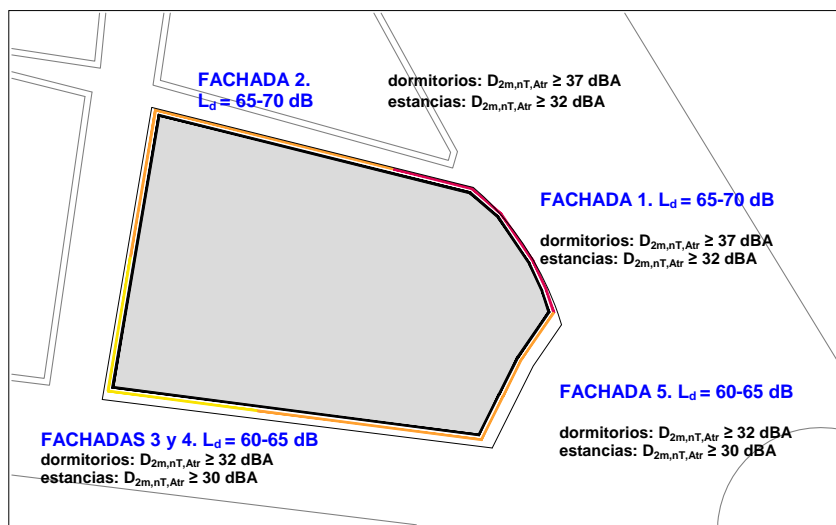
FACHADA 2. $L_d$ = 65-70 dB

dormitorios: $D_{2m,nT,Atr}$ ≥ 37 dBA
estancias: $D_{2m,nT,Atr}$ ≥ 32 dBA

FACHADA 1. $L_d$ = 65-70 dB

dormitorios: $D_{2m,nT,Atr}$ ≥ 37 dBA
estancias: $D_{2m,nT,Atr}$ ≥ 32 dBA

FACHADA 5. $L_d$ = 60-65 dB

dormitorios: $D_{2m,nT,Atr}$ ≥ 32 dBA
estancias: $D_{2m,nT,Atr}$ ≥ 30 dBA

FACHADAS 3 y 4. $L_d$ = 60-65 dB
dormitorios: $D_{2m,nT,Atr}$ ≥ 32 dBA
estancias: $D_{2m,nT,Atr}$ ≥ 30 dBA